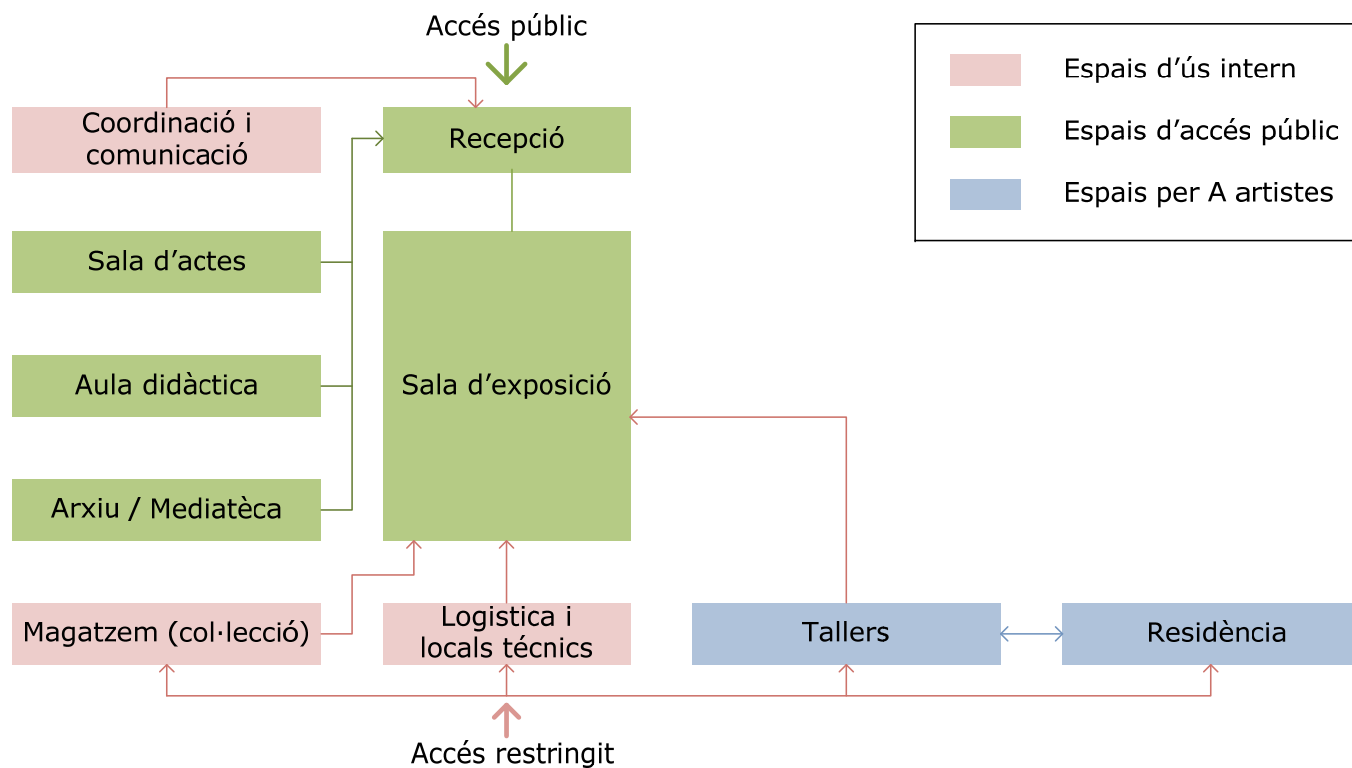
Accés públic

Espais d’ús intern

Espais d’accés públic

Espais per A artistes

Coordinació i comunicació

Recepció

Sala d’actes

Aula didàctica

Sala d’exposició

Arxiu / Mediatèca

Magatzem (col·lecció)

Logistica i locals técnics

Tallers

Residència

Accés restringit